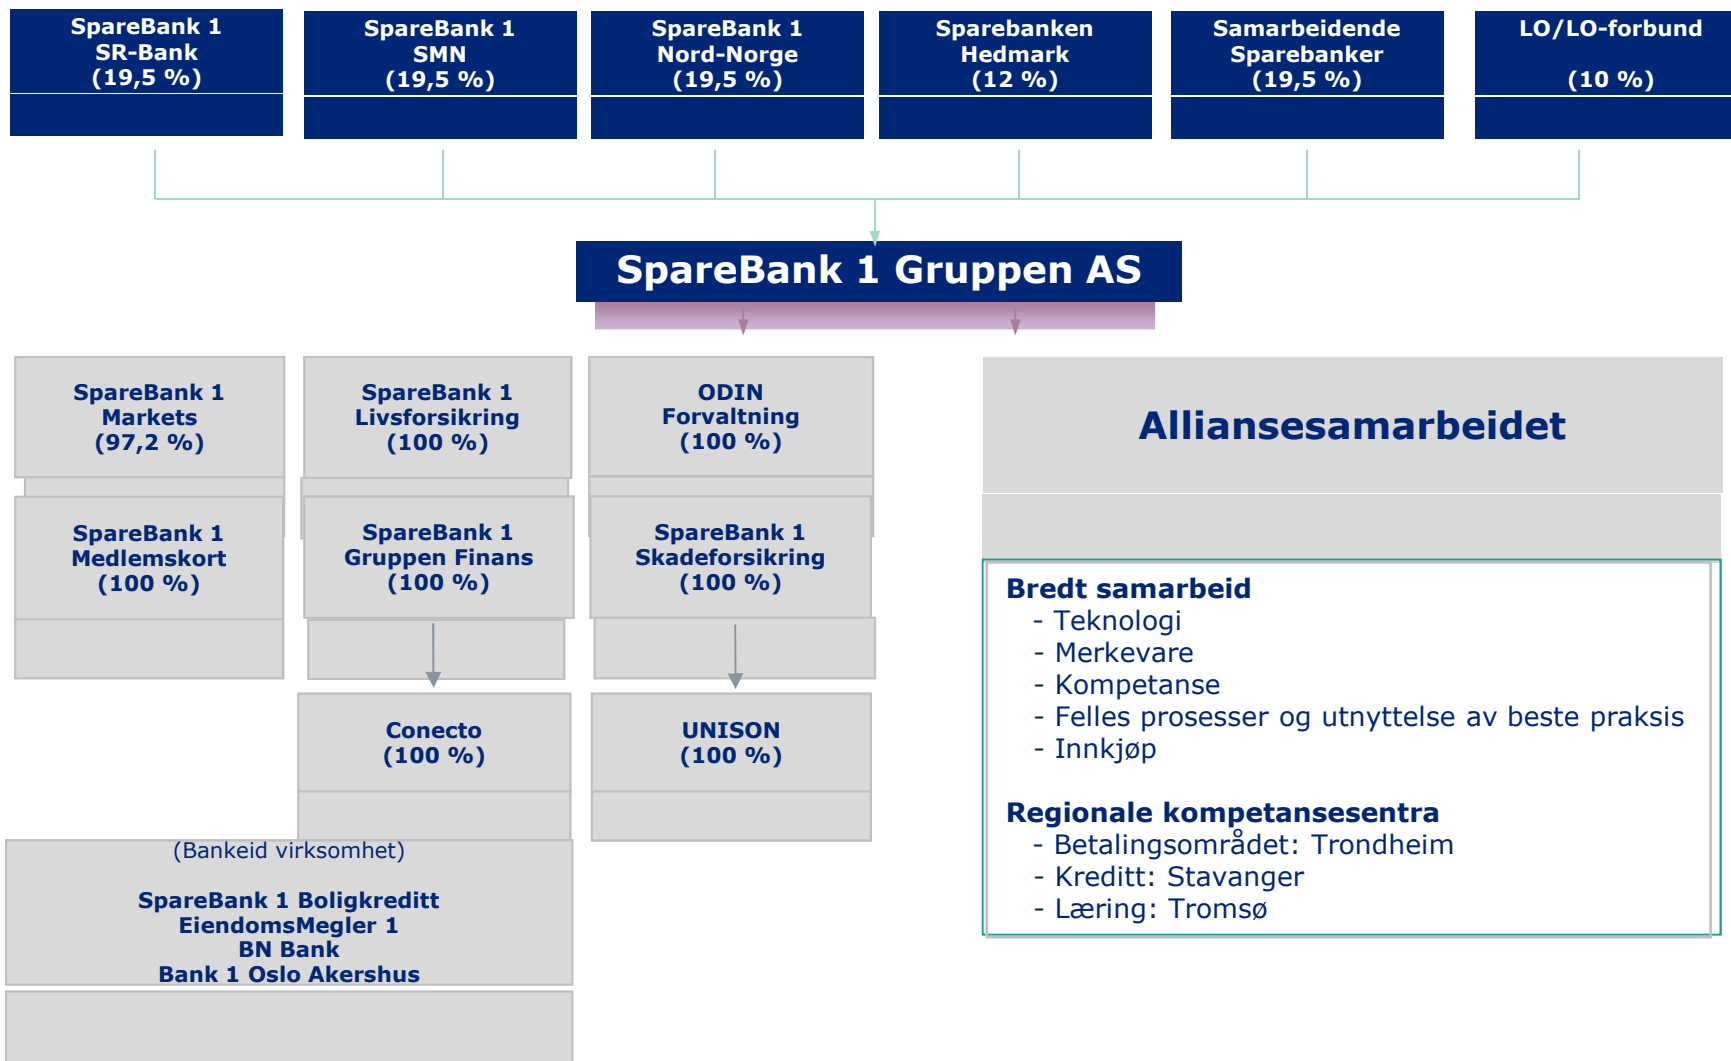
SpareBank 1
SR-Bank
(19,5 %)

SpareBank 1
SMN
(19,5 %)

SpareBank 1
Nord-Norge
(19,5 %)

Sparebanken
Hedmark
(12 %)

Samarbeidende
Sparebanker
(19,5 %)

LO/LO-forbund
(10 %)

SpareBank 1 Gruppen AS

SpareBank 1
Markets
(97,2 %)

SpareBank 1
Livsforsikring
(100 %)

ODIN
Forvaltning
(100 %)

Alliansesamarbeidet

SpareBank 1
Medlemskort
(100 %)

SpareBank 1
Gruppen Finans
(100 %)

SpareBank 1
Skadeforsikring
(100 %)

Bredt samarbeid
- Teknologi
- Merkevare
- Kompetanse
- Felles prosesser og utnyttelse av beste praksis
- Innkjøp

Regionale kompetansesentra
- Betalingsområdet: Trondheim
- Kreditt: Stavanger
- Læring: Tromsø

Conecto
(100 %)

UNISON
(100 %)

(Bankeid virksomhet)

SpareBank 1 Boligkreditt
EiendomsMegler 1
BN Bank
Bank 1 Oslo Akershus